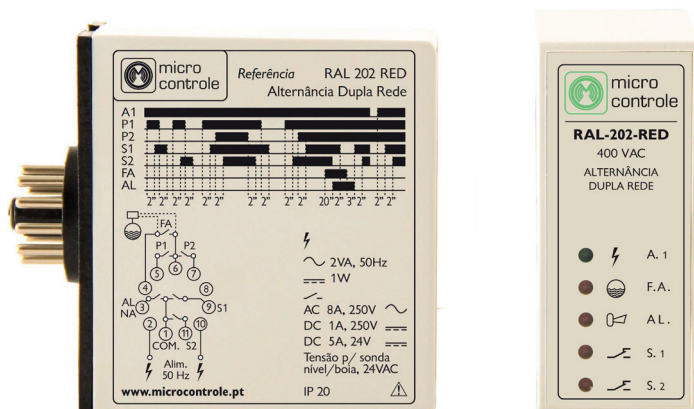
micro controle

Referência RAL 202 RED
Alternância Dupla Rede

A1
P1
P2
S1
S2
FA
AL

2" 2" 2" 2" 2" 2" 2" 2" 2" 20" 2" 3" 2" 2" 2"

FA
P1 P2
5 6 7
4 8
AL 3 9 S1
NA
2 10
1 11
COM. S2
Alim. 50 Hz

$\sim$ 2VA, 50Hz
$\overline{\overline{\quad}}$ 1W

AC 8A, 250V $\sim$
DC 1A, 250V $\overline{\overline{\quad}}$
DC 5A, 24V $\overline{\overline{\quad}}$
Tensão p/ sonda nível/boia, 24VAC

www.microcontrole.pt

IP 20

micro controle

RAL-202-RED
400 VAC
ALTERNÂNCIA DUPLA REDE

A. 1
F.A.
AL.
S. 1
S. 2